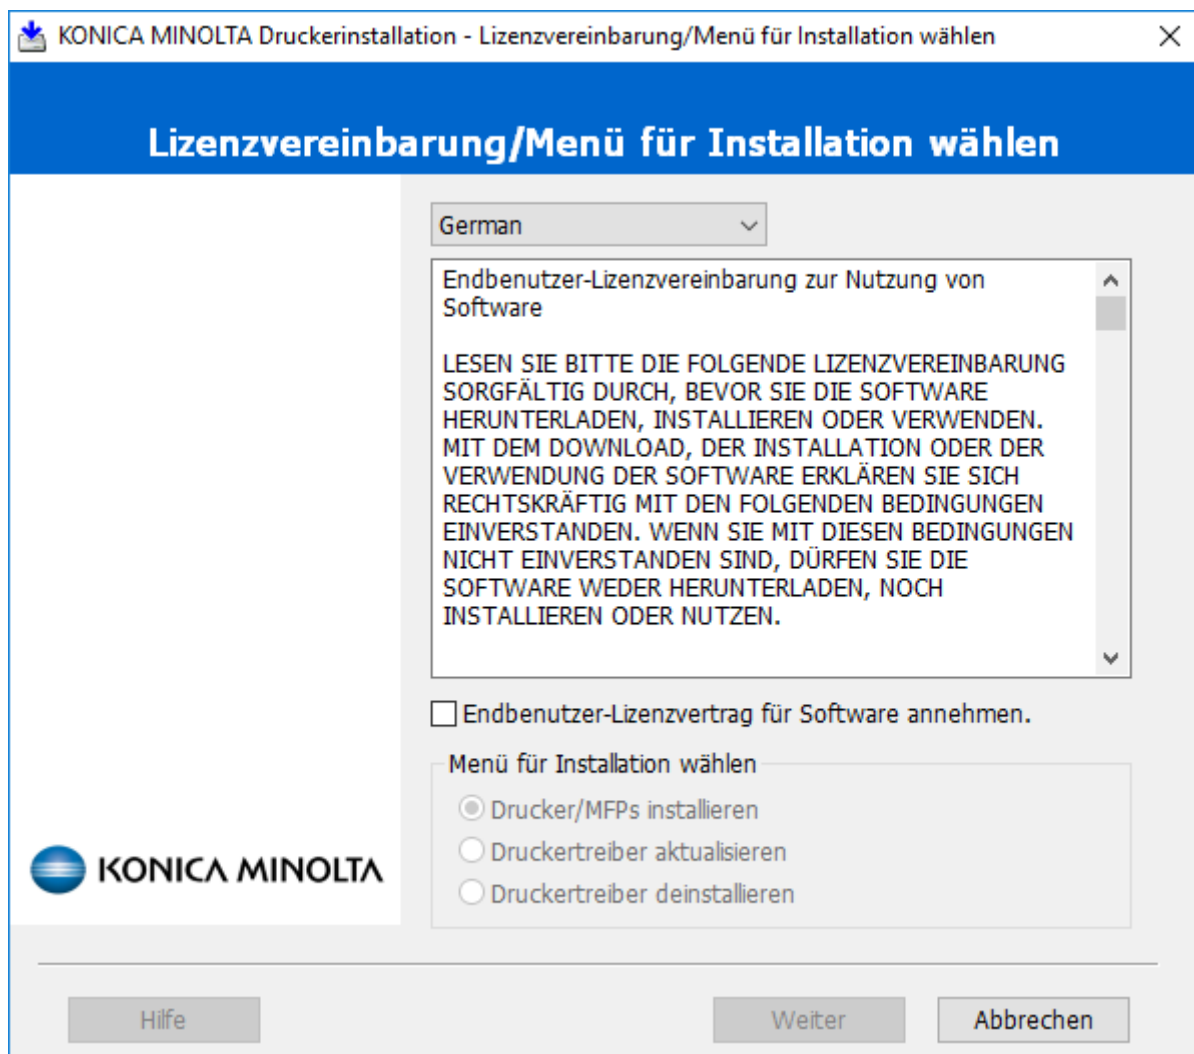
KONICA MINOLTA Druckerinstallation - Lizenzvereinbarung/Menü für Installation wählen

Lizenzvereinbarung/Menü für Installation wählen

German

Endbenutzer-Lizenzvereinbarung zur Nutzung von Software

LESEN SIE BITTE DIE FOLGENDE LIZENZVEREINBARUNG SORGFÄLTIG DURCH, BEVOR SIE DIE SOFTWARE HERUNTERLADEN, INSTALLIEREN ODER VERWENDEN. MIT DEM DOWNLOAD, DER INSTALLATION ODER DER VERWENDUNG DER SOFTWARE ERKLÄREN SIE SICH RECHTSKRÄFTIG MIT DEN FOLGENDEN BEDINGUNGEN EINVERSTANDEN. WENN SIE MIT DIESEN BEDINGUNGEN NICHT EINVERSTANDEN SIND, DÜRFEN SIE DIE SOFTWARE WEDER HERUNTERLADEN, NOCH INSTALLIEREN ODER NUTZEN.

Endbenutzer-Lizenzvertrag für Software annehmen.

Menü für Installation wählen

Drucker/MFPs installieren

Druckertreiber aktualisieren

Druckertreiber deinstallieren

KONICA MINOLTA

Hilfe

Weiter

Abbrechen